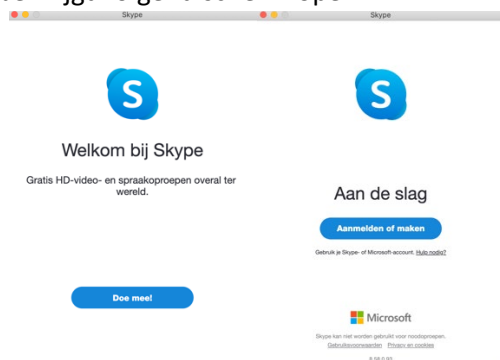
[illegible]

Skype

Welkom bij Skype

Gratis HD-video- en spraakoproepen overal ter wereld.

Doe mee!

Skype

Aan de slag

Aanmelden of maken

Gebruik je Skype- of Microsoft-account. Hulp nodig?

Microsoft

Skype kan niet worden gebruikt voor noodoproepen.

Gebruiksvoorwaarden Privacy en cookies

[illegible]